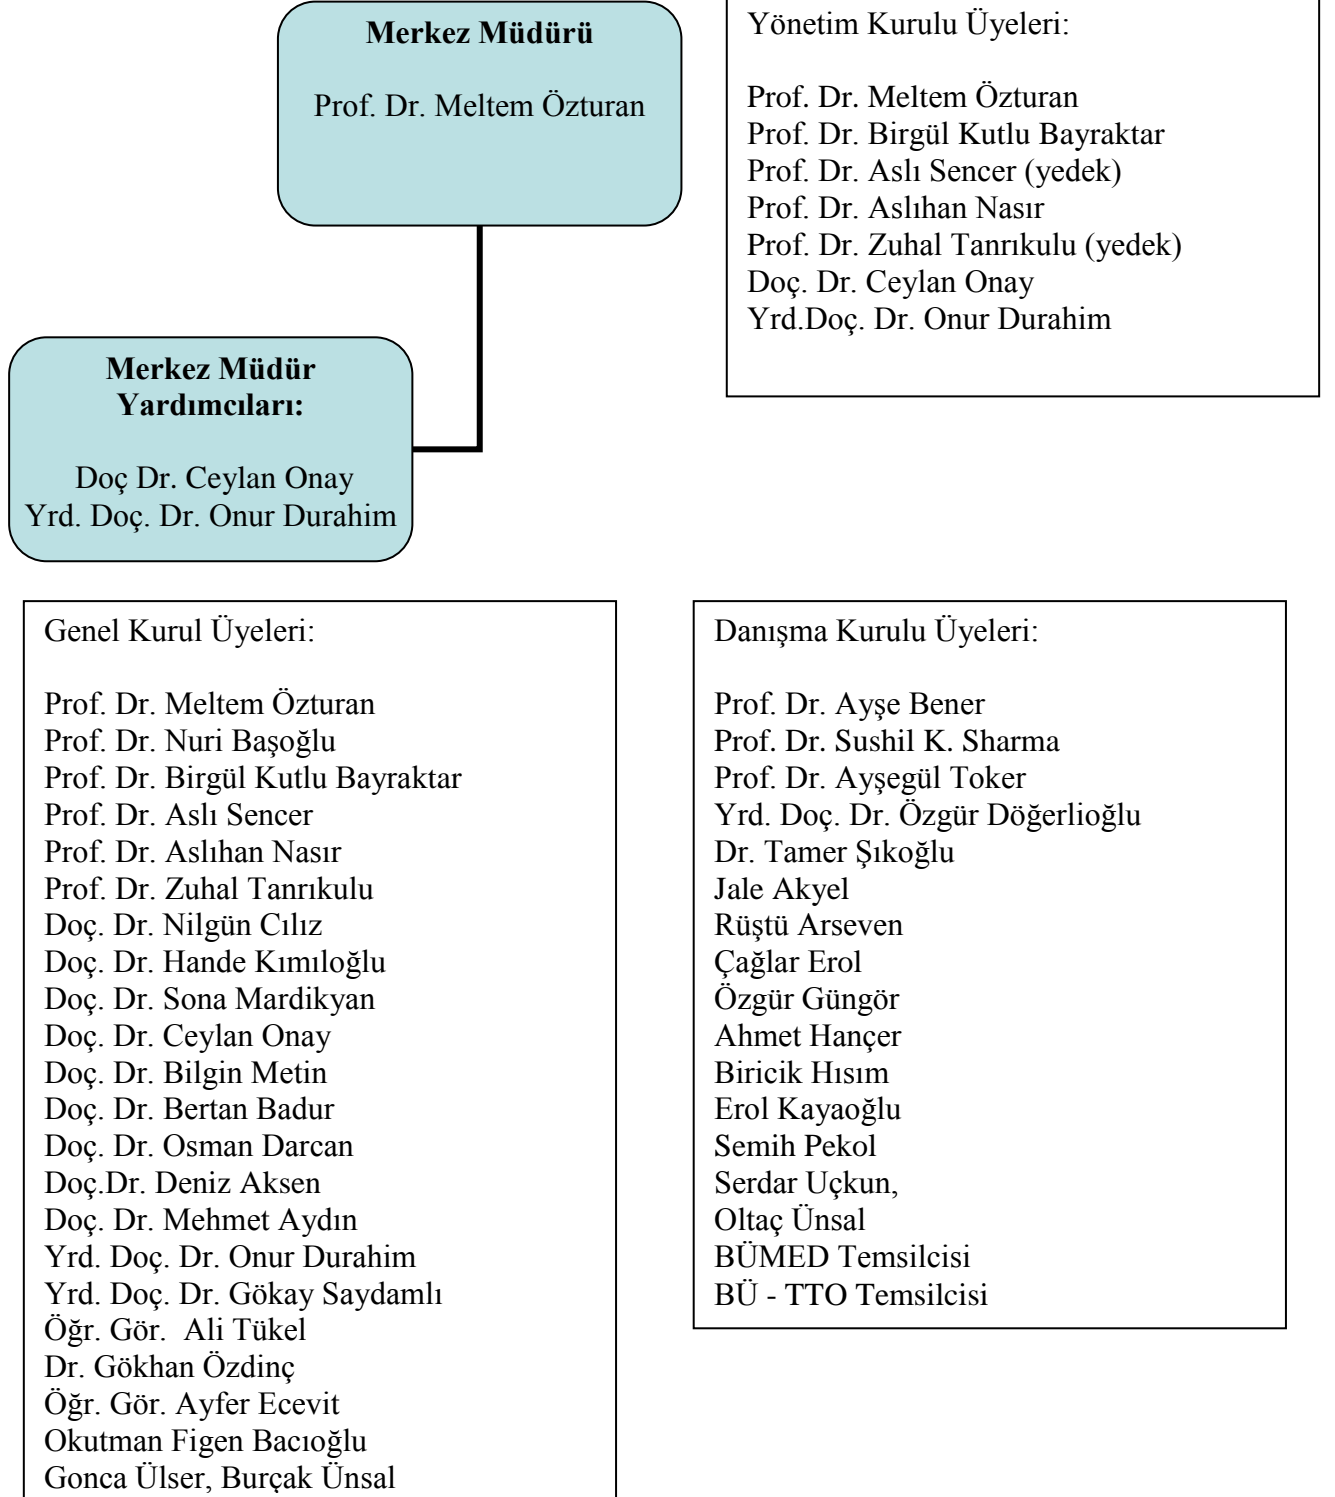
Merkez Müdürü

Prof. Dr. Meltem Özturan

Yönetim Kurulu Üyeleri:

Prof. Dr. Meltem Özturan
Prof. Dr. Birgül Kutlu Bayraktar
Prof. Dr. Aslı Sencer (yedek)
Prof. Dr. Aslıhan Nasır
Prof. Dr. Zuhal Tanrıkulu (yedek)
Doç. Dr. Ceylan Onay
Yrd.Doç. Dr. Onur Durahim

Merkez Müdür Yardımcıları:

Doç Dr. Ceylan Onay
Yrd. Doç. Dr. Onur Durahim

Genel Kurul Üyeleri:

Prof. Dr. Meltem Özturan
Prof. Dr. Nuri Başoğlu
Prof. Dr. Birgül Kutlu Bayraktar
Prof. Dr. Aslı Sencer
Prof. Dr. Aslıhan Nasır
Prof. Dr. Zuhal Tanrıkulu
Doç. Dr. Nilgün Cılız
Doç. Dr. Hande Kımıloğlu
Doç. Dr. Sona Mardikyan
Doç. Dr. Ceylan Onay
Doç. Dr. Bilgin Metin
Doç. Dr. Bertan Badur
Doç. Dr. Osman Darcan
Doç.Dr. Deniz Aksen
Doç. Dr. Mehmet Aydın
Yrd. Doç. Dr. Onur Durahim
Yrd. Doç. Dr. Gökay Saydamlı
Öğr. Gör. Ali Tükel
Dr. Gökhan Özdinç
Öğr. Gör. Ayfer Ecevit
Okutman Figen Bacıoğlu
Gonca Ülser, Burçak Ünsal

Danışma Kurulu Üyeleri:

Prof. Dr. Ayşe Bener
Prof. Dr. Sushil K. Sharma
Prof. Dr. Ayşegül Toker
Yrd. Doç. Dr. Özgür Döğerlioğlu
Dr. Tamer Şıkoğlu
Jale Akyel
Rüştü Arseven
Çağlar Erol
Özgür Güngör
Ahmet Hançer
Biricik Hısım
Erol Kayaoğlu
Semih Pekol
Serdar Uçkun,
Oltaç Ünsal
BÜMED Temsilcisi
BÜ - TTO Temsilcisi